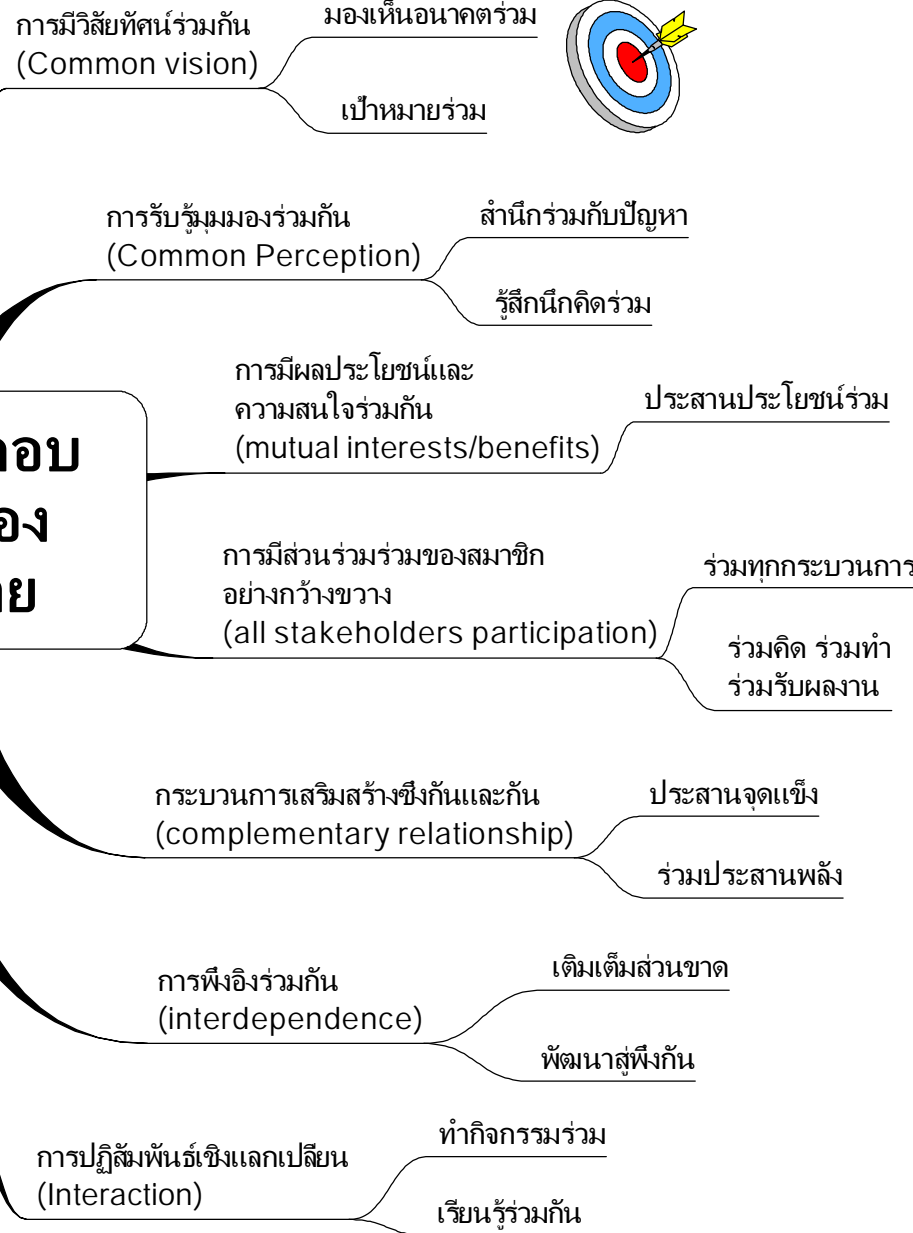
การมีวิสัยทัศน์ร่วมกัน (Common vision)

มองเห็นอนาคตร่วม

เป้าหมายร่วม

การรับรู้มุมมองร่วมกัน (Common Perception)

สำนึกร่วมกับปัญหา

รู้สึกนึกคิดร่วม

อบ
อง
ย

การมีผลประโยชน์และความสนใจร่วมกัน (mutual interests/benefits)

ประสานประโยชน์ร่วม

การมีส่วนร่วมร่วมของสมาชิกอย่างกว้างขวาง (all stakeholders participation)

ร่วมทุกกระบวนการ

ร่วมคิด ร่วมทำ ร่วมรับผลงาน

กระบวนการเสริมสร้างซึ่งกันและกัน (complementary relationship)

ประสานจุดแข็ง

ร่วมประสานพลัง

การพึ่งอิงร่วมกัน (interdependence)

เติมเต็มส่วนขาด

พัฒนาสู่พึ่งกัน

การปฏิสัมพันธ์เชิงแลกเปลี่ยน (Interaction)

ทำกิจกรรมร่วม

เรียนรู้ร่วมกัน